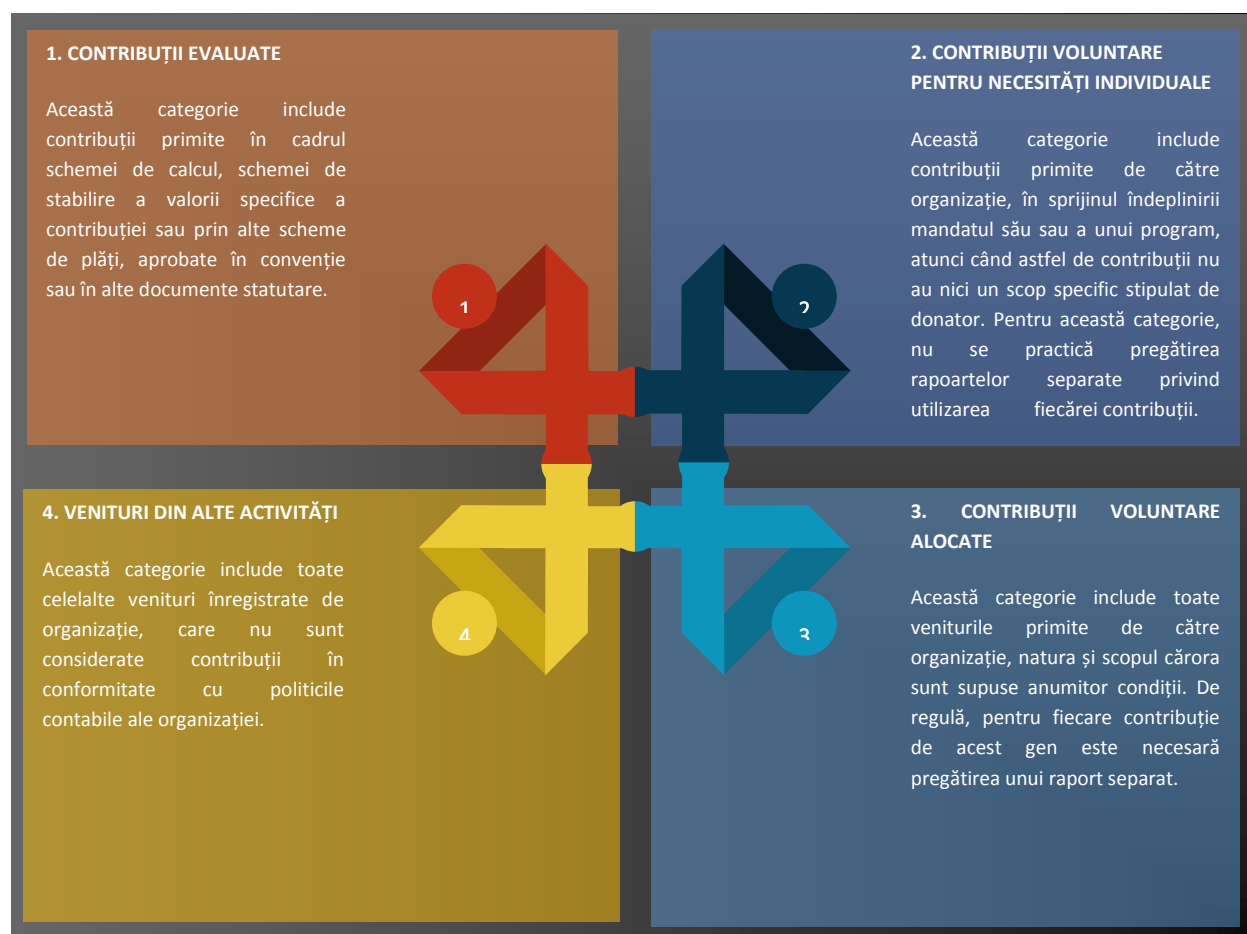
1. CONTRIBUȚII EVALUATE

Această categorie include contribuții primite în cadrul schemei de calcul, schemei de stabilire a valorii specifice a contribuției sau prin alte scheme de plăți, aprobate în convenție sau în alte documente statutare.

2. CONTRIBUȚII VOLUNTARE PENTRU NECESITĂȚI INDIVIDUALE

Această categorie include contribuții primite de către organizație, în sprijinul îndeplinirii mandatul său sau a unui program, atunci când astfel de contribuții nu au nici un scop specific stipulat de donator. Pentru această categorie, nu se practică pregătirea rapoartelor separate privind utilizarea fiecărei contribuții.

1

2

4

3

4. VENITURI DIN ALTE ACTIVITĂȚI

Această categorie include toate celelalte venituri înregistrate de organizație, care nu sunt considerate contribuții în conformitate cu politicile contabile ale organizației.

3. CONTRIBUȚII VOLUNTARE ALOCATE

Această categorie include toate veniturile primite de către organizație, natura și scopul cărora sunt supuse anumitor condiții. De regulă, pentru fiecare contribuție de acest gen este necesară pregătirea unui raport separat.